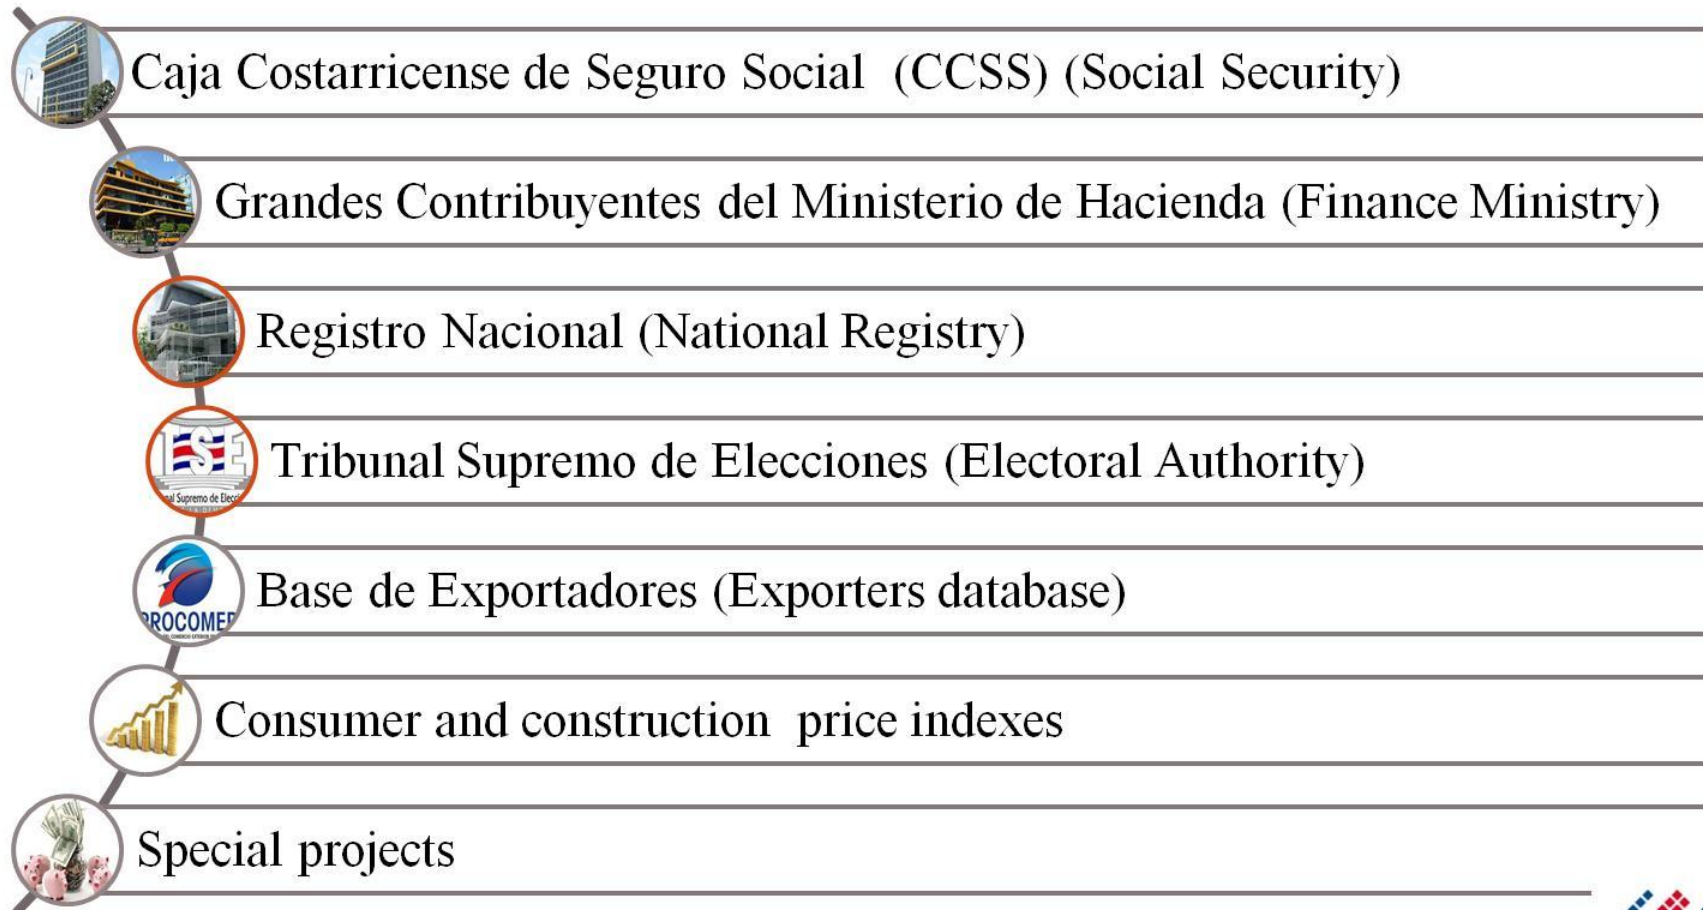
Caja Costarricense de Seguro Social (CCSS) (Social Security)

Grandes Contribuyentes del Ministerio de Hacienda (Finance Ministry)

Registro Nacional (National Registry)

TSE
Tribunal Supremo de Elecciones (Electoral Authority)

PROCOMER
Base de Exportadores (Exporters database)

Consumer and construction price indexes

Special projects